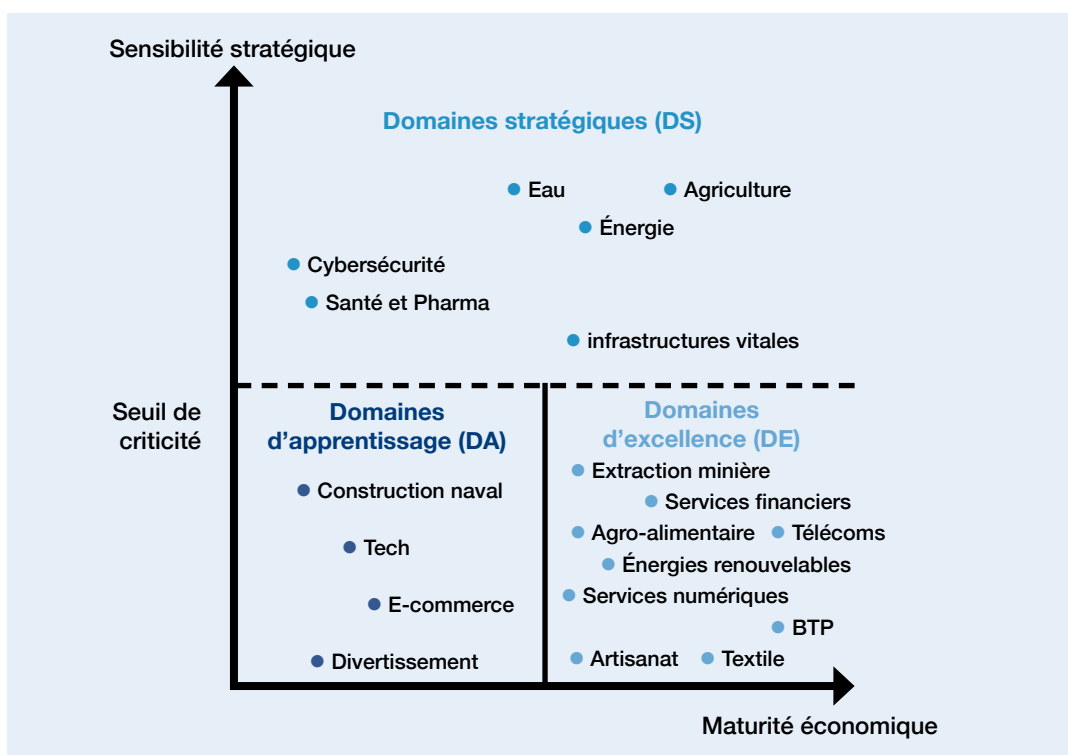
Sensibilité stratégique

Domaines stratégiques (DS)

Eau

Agriculture

Énergie

Cybersécurité

Santé et Pharma

infrastructures vitales

Seuil de criticité

Domaines d'apprentissage (DA)

Construction naval

Tech

E-commerce

Divertissement

Domaines d'excellence (DE)

Extraction minière

Services financiers

Agro-alimentaire

Télécoms

Énergies renouvelables

Services numériques

BTP

Artisanat

Textile

Maturité économique